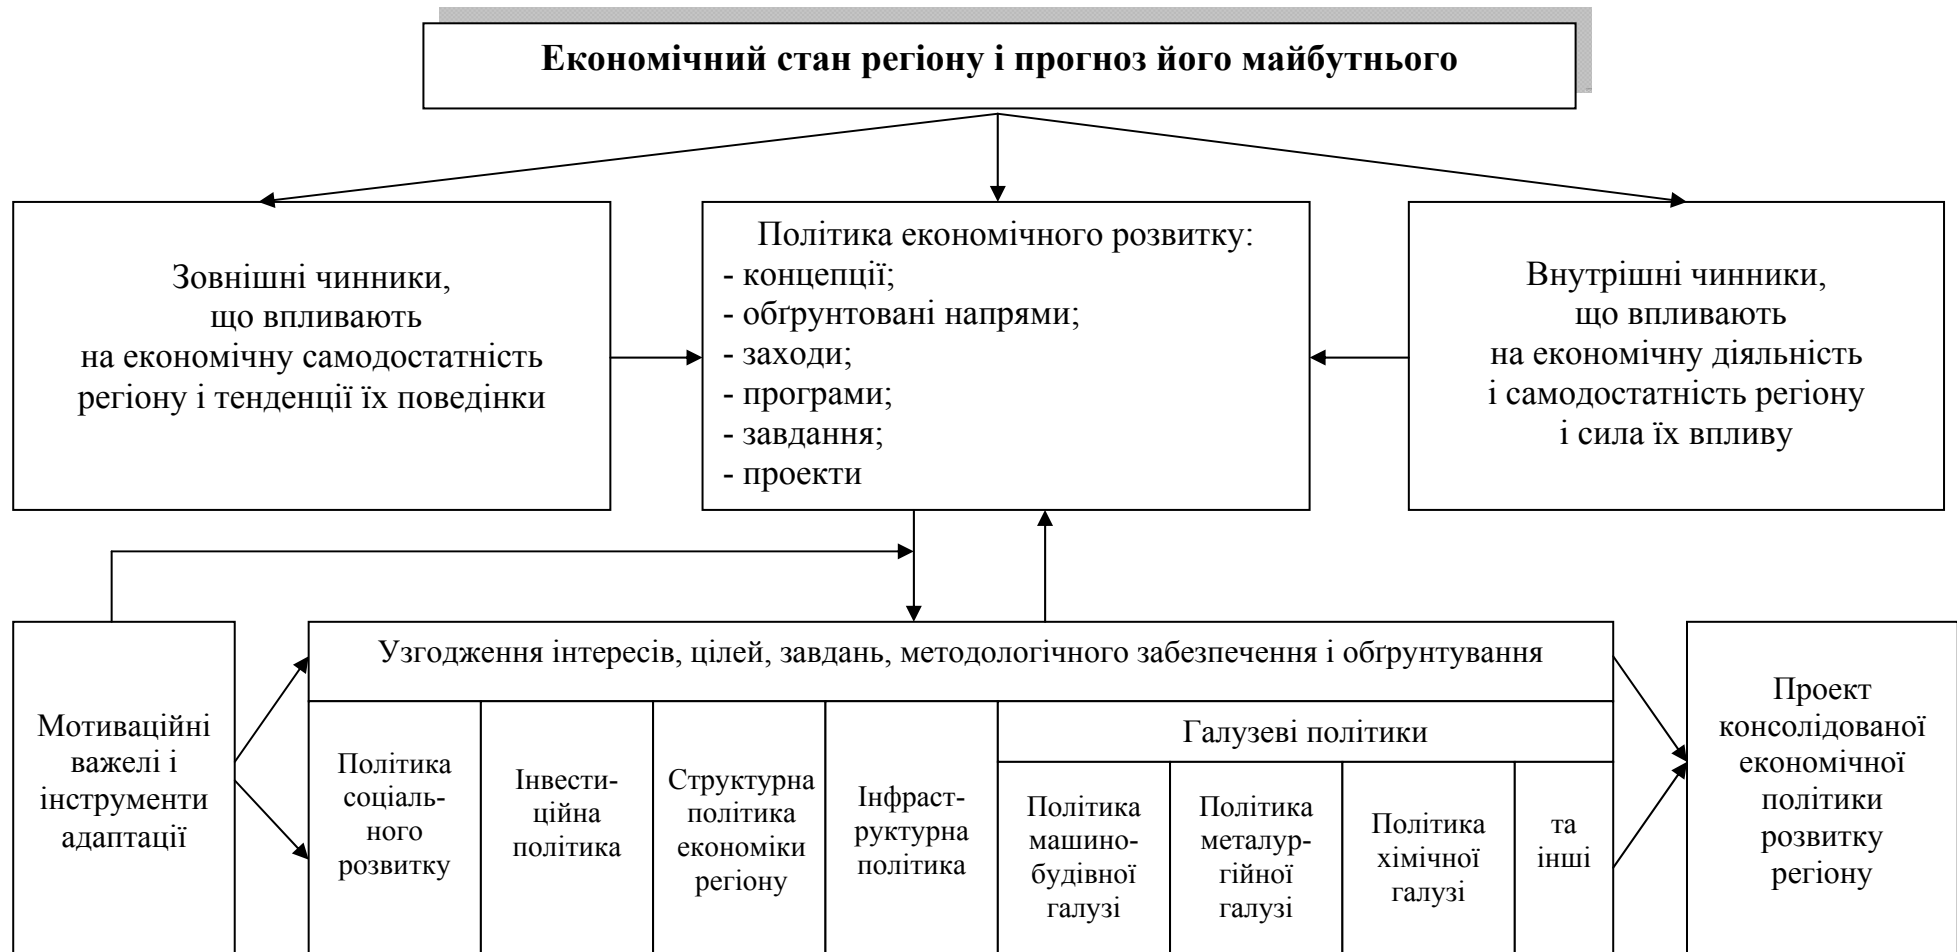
Економічний стан регіону і прогноз його майбутнього

Зовнішні чинники, що впливають на економічну самодостатність регіону і тенденції їх поведінки

Політика економічного розвитку:
- концепції;
- обґрунтовані напрями;
- заходи;
- програми;
- завдання;
- проекти

Внутрішні чинники, що впливають на економічну діяльність і самодостатність регіону і сила їх впливу

Мотиваційні важелі і інструменти адаптації

Узгодження інтересів, цілей, завдань, методологічного забезпечення і обґрунтування

Політика соціального розвитку

Інвестиційна політика

Структурна політика економіки регіону

Інфраструктурна політика

Галузеві політики

Політика машинобудівної галузі

Політика металургійної галузі

Політика хімічної галузі

та інші

Проект консолідованої економічної політики розвитку регіону